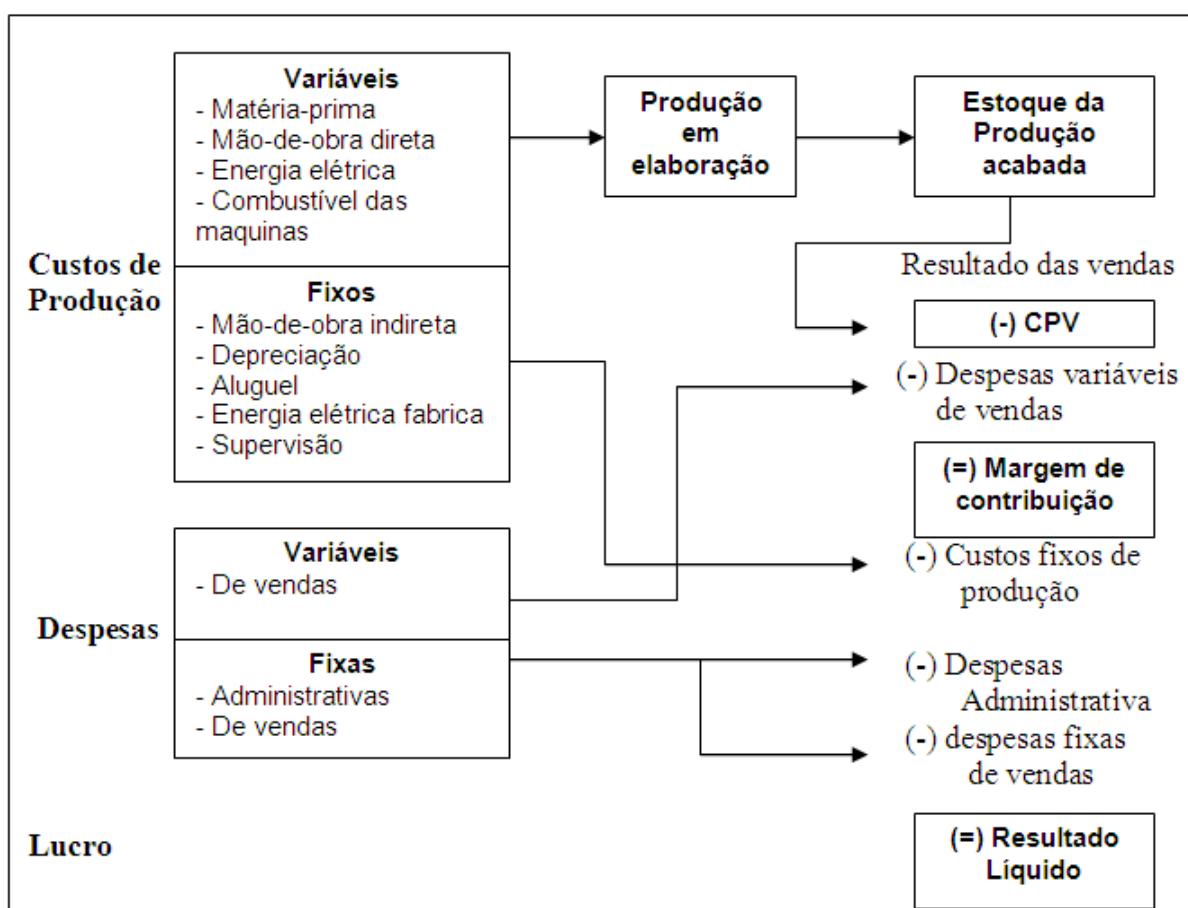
Variáveis
- Matéria-prima
- Mão-de-obra direta
- Energia elétrica
- Combustível das maquinas

Produção em elaboração

Estoque da Produção acabada

Custos de Produção

Resultado das vendas

Fixos
- Mão-de-obra indireta
- Depreciação
- Aluguel
- Energia elétrica fabrica
- Supervisão

(-) CPV

(-) Despesas variáveis de vendas

(=) Margem de contribuição

Variáveis
- De vendas

(-) Custos fixos de produção

Despesas

Fixas
- Administrativas
- De vendas

(-) Despesas Administrativa

(-) despesas fixas de vendas

Lucro

(=) Resultado Líquido